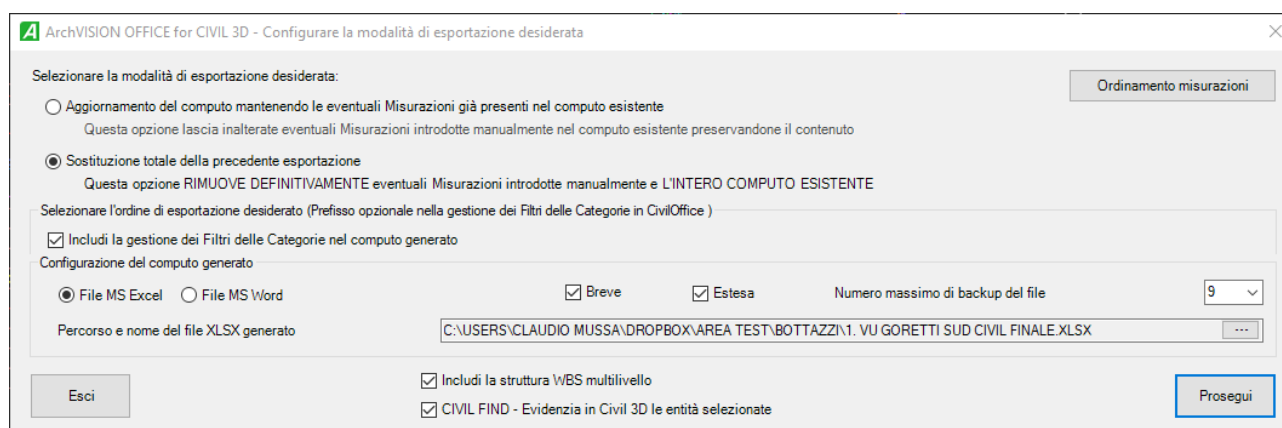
A ArchVISION OFFICE for CIVIL 3D - Configurare la modalità di esportazione desiderata

Selezionare la modalità di esportazione desiderata:

Ordinamento misurazioni

Aggiornamento del computo mantenendo le eventuali Misurazioni già presenti nel computo esistente

Questa opzione lascia inalterate eventuali Misurazioni introdotte manualmente nel computo esistente preservandone il contenuto

Sostituzione totale della precedente esportazione

Questa opzione RIMUOVE DEFINITIVAMENTE eventuali Misurazioni introdotte manualmente e L'INTERO COMPUTO ESISTENTE

Selezionare l'ordine di esportazione desiderato (Prefisso opzionale nella gestione dei Filtri delle Categorie in CivilOffice )

Includi la gestione dei Filtri delle Categorie nel computo generato

Configurazione del computo generato

File MS Excel File MS Word

Breve Estesa Numero massimo di backup del file 9

Percorso e nome del file XLSX generato C:\USERS\CLAUDIO MUSSA\DROPBOX\AREA TEST\BOTTAZZI\1. VU GORETTI SUD CIVIL FINALE.XLSX ...

Esci

Includi la struttura WBS multilivello

CIVIL FIND - Evidenzia in Civil 3D le entità selezionate

Prosegui